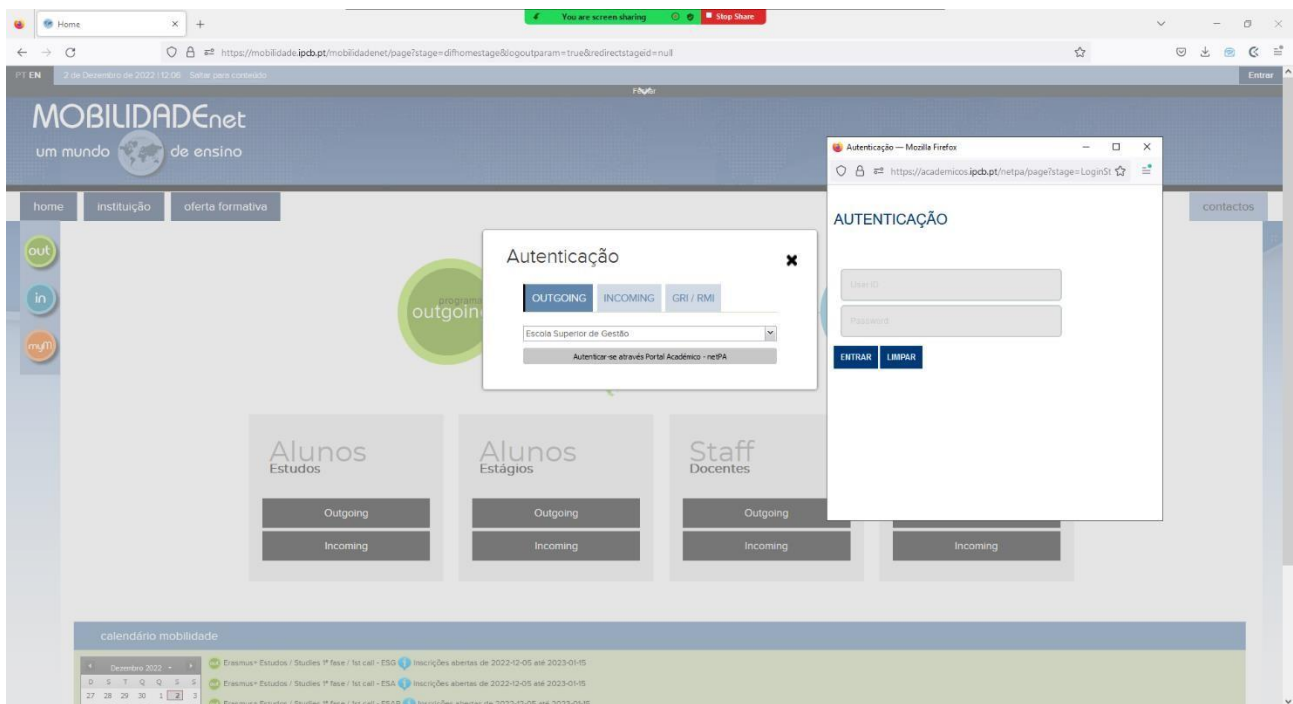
Home

You are screen sharing Stop Share

https://mobilidade.ipcb.pt/mobilidadenet/page?stage=difhomestage&logoutparam=true&redirectstageid=null

PT EN 2 de Dezembro de 2022 | 12:06 Saltar para conteúdo

Entrar

MOBILIDADEnet
um mundo de ensino

home instituição oferta formativa

contactos

out
in
myM

Autenticação

OUTGOING INCOMING GRI / RMI

Escola Superior de Gestão

Autenticar-se através Portal Académico - netPA

programa
outgoing

Alunos
Estudos
Outgoing
Incoming

Alunos
Estágios
Outgoing
Incoming

Staff
Docentes
Outgoing
Incoming

Incoming

Autenticação — Mozilla Firefox

https://academicos.ipcb.pt/netpa/page?stage=LoginSt

AUTENTICAÇÃO

UserID
Password

ENTRAR LIMPAR

calendário mobilidade

Dezembro 2022

| D | S | T | Q | Q | S | S |
|---|---|---|---|---|---|---|
| 27 | 28 | 29 | 30 | 1 | 2 | 3 |

Erasmus+ Estudos / Studies 1ª fase / 1st call - ESG Inscrições abertas de 2022-12-05 até 2023-01-15
Erasmus+ Estudos / Studies 1ª fase / 1st call - ESA Inscrições abertas de 2022-12-05 até 2023-01-15
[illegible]